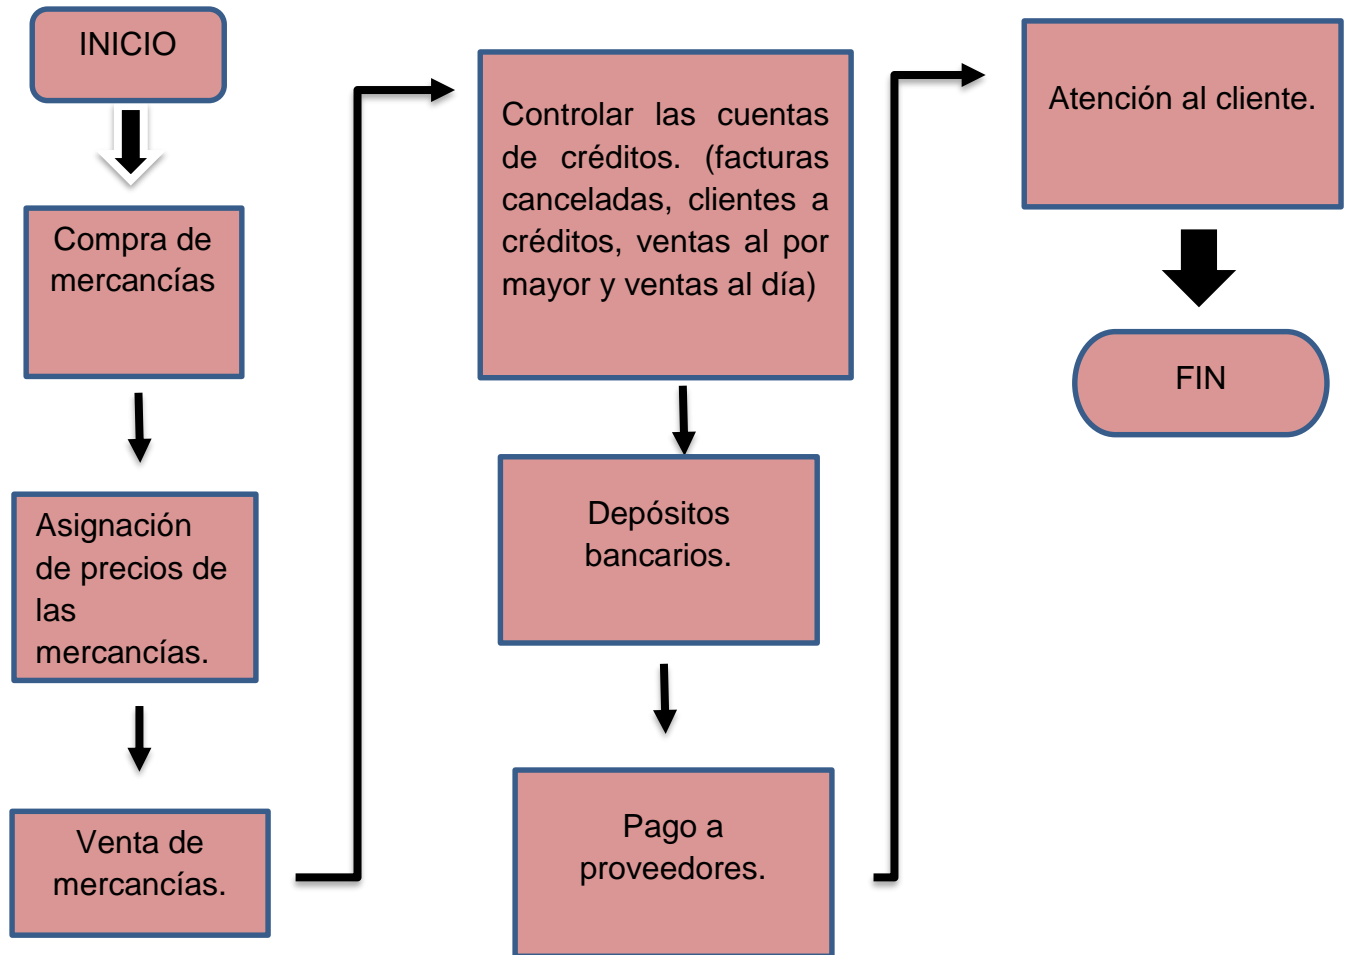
INICIO

Compra de mercancías

Asignación de precios de las mercancías.

Venta de mercancías.

Controlar las cuentas de créditos. (facturas canceladas, clientes a créditos, ventas al por mayor y ventas al día)

Depósitos bancarios.

Pago a proveedores.

Atención al cliente.

FIN